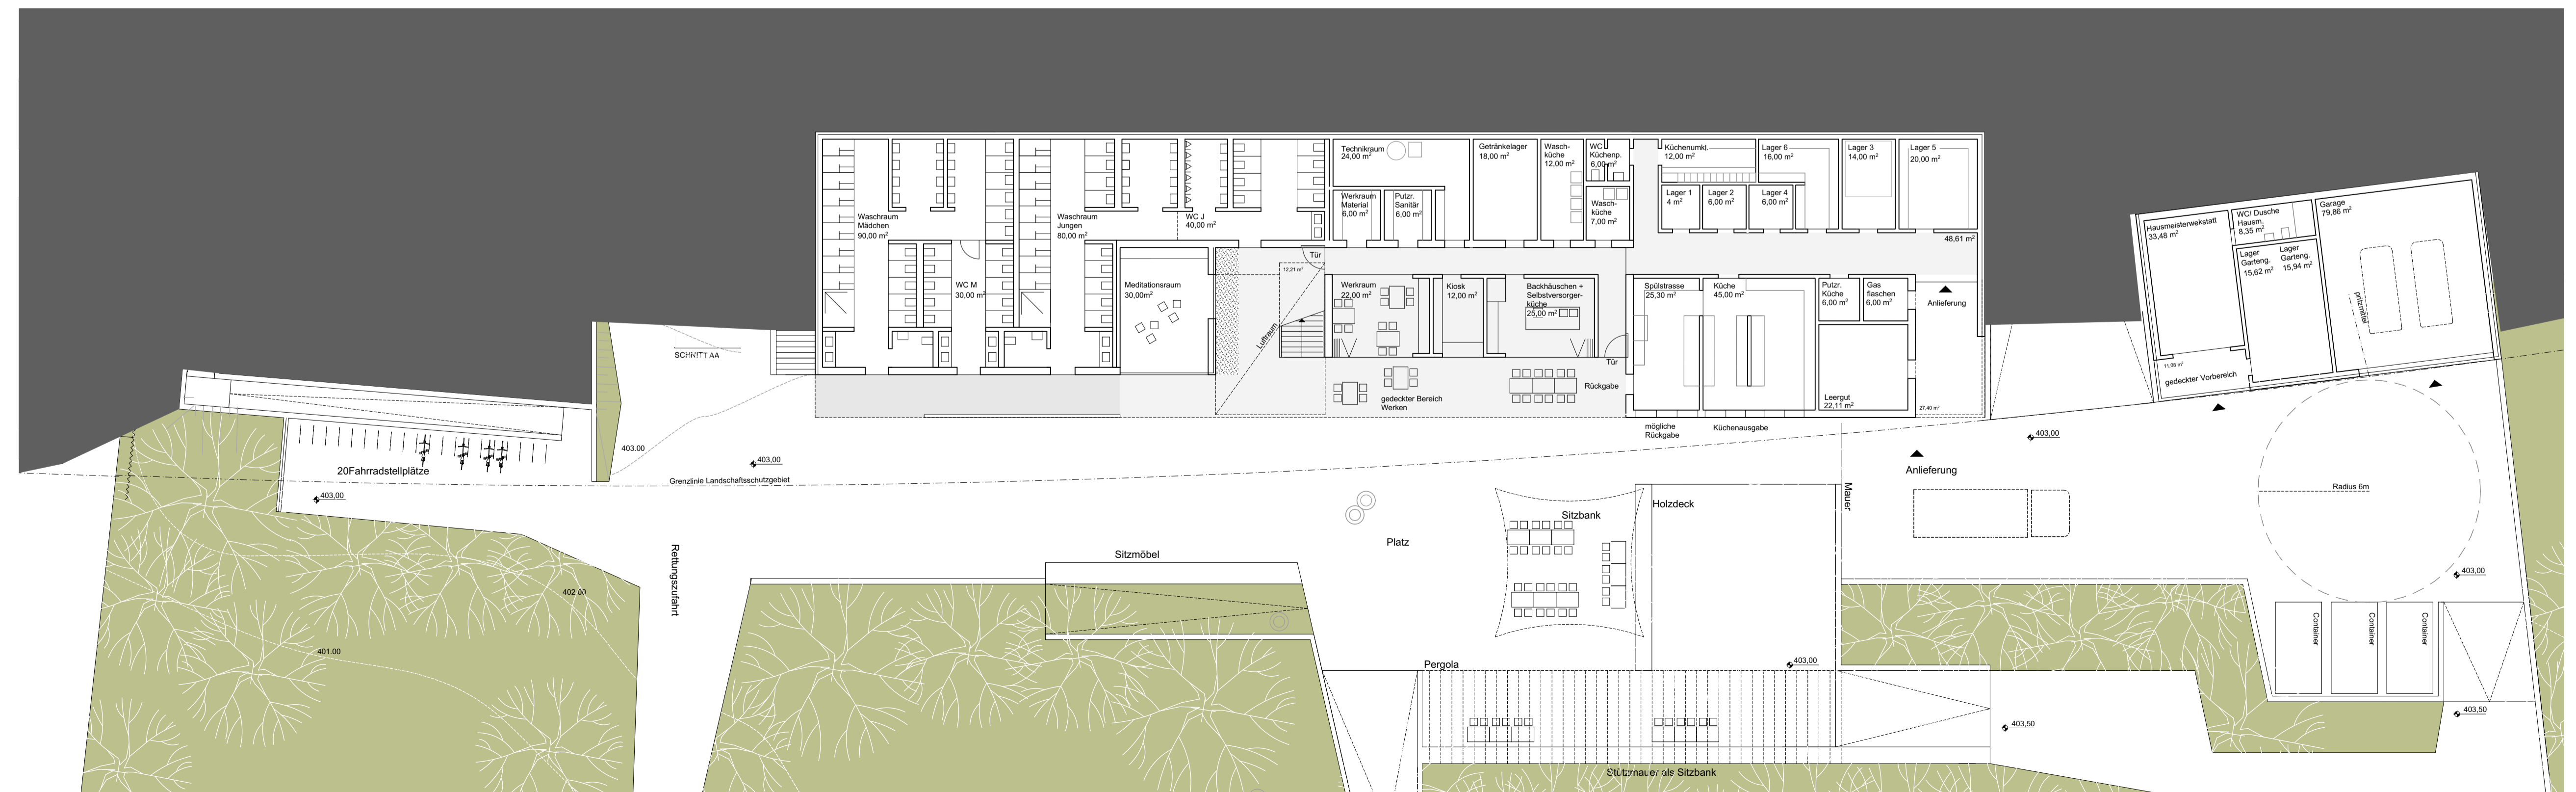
Technikraum
24,00 m²

Getränkelager
18,00 m²

Wasch-
küche
12,00 m²

WC
Küchenp.
6,00 m²

Küchenumkl.
12,00 m²

Lager 6
16,00 m²

Lager 3
14,00 m²

Lager 5
20,00 m²

Werkraum
Material
6,00 m²

Putzr.
Sanitär
6,00 m²

Wasch-
küche
7,00 m²

Lager 1
4 m²

Lager 2
6,00 m²

Lager 4
6,00 m²

48,61 m²

Waschraum
Mädchen
90,00 m²

Waschraum
Jungen
80,00 m²

WC J
40,00 m²

WC M
30,00 m²

Meditationsraum
30,00m²

Tür

12,21 m²

Luftraum

Werkraum
22,00 m²

Kiosk
12,00 m²

Backhäuschen +
Selbstversorger-
küche
25,00 m²

Tür

Spülstrasse
25,30 m²

Küche
45,00 m²

Putzr.
Küche
6,00 m²

Gas
flaschen
6,00 m²

Anlieferung

Rückgabe

gedeckter Bereich
Werken

Leergut
22,11 m²

27,40 m²

mögliche
Rückgabe

Küchenausgabe

SCHNITT AA

403,00

403,00

20Fahrradstellplätze

403,00

Grenzlinie Landschaftsschutzgebiet

Hausmeisterwerkstatt
33,48 m²

WC/ Dusche
Hausm.
8,35 m²

Garage
79,86 m²

Lager
Garteng.
15,62 m²

Lager
Garteng.
15,94 m²

11,08 m²

gedeckter Vorbereich

403,00

Anlieferung

Radius 6m

Mauer

Holzdeck

Sitzbank

Platz

Rettungszufahrt

Sitzmöbel

402,00

401,00

403,00

Container

Container

Container

Pergola

403,00

403,50

403,50

Stützmauer als Sitzbank